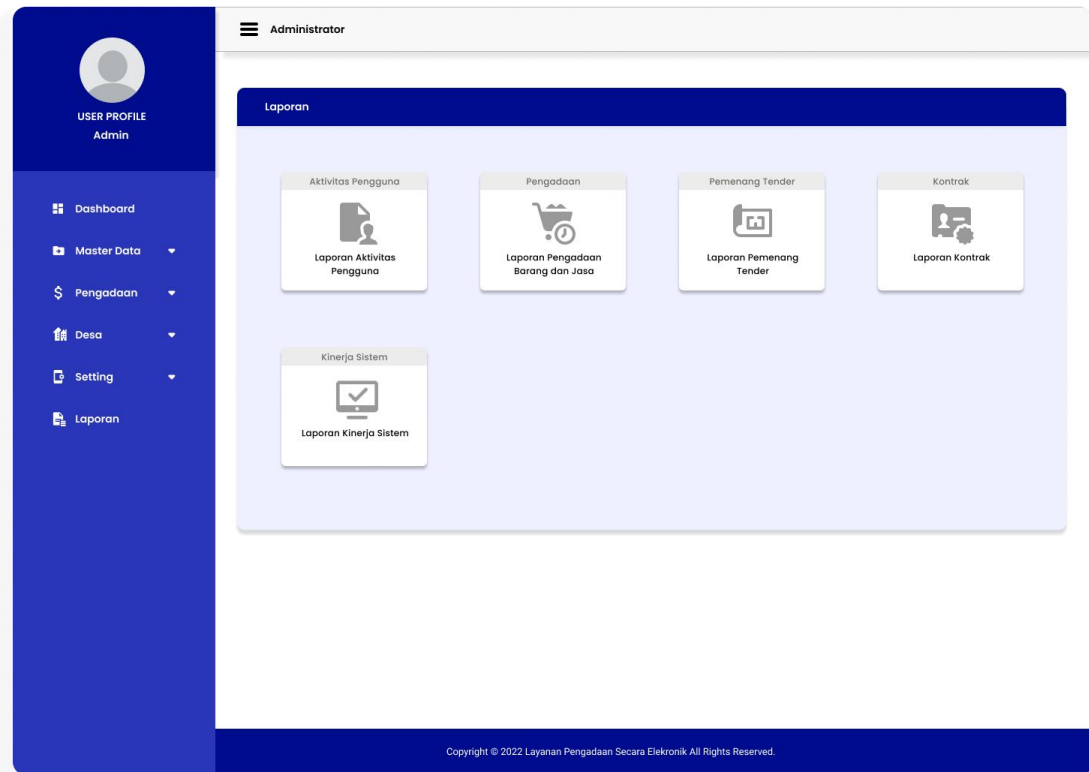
USER PROFILE
Admin

Dashboard
Master Data
$ Pengadaan
Desa
Setting
Laporan

Administrator

Laporan

Aktivitas Pengguna
Laporan Aktivitas Pengguna

Pengadaan
Laporan Pengadaan Barang dan Jasa

Pemenang Tender
Laporan Pemenang Tender

Kontrak
Laporan Kontrak

Kinerja Sistem
Laporan Kinerja Sistem

Copyright © 2022 Layanan Pengadaan Secara Elekronik All Rights Reserved.